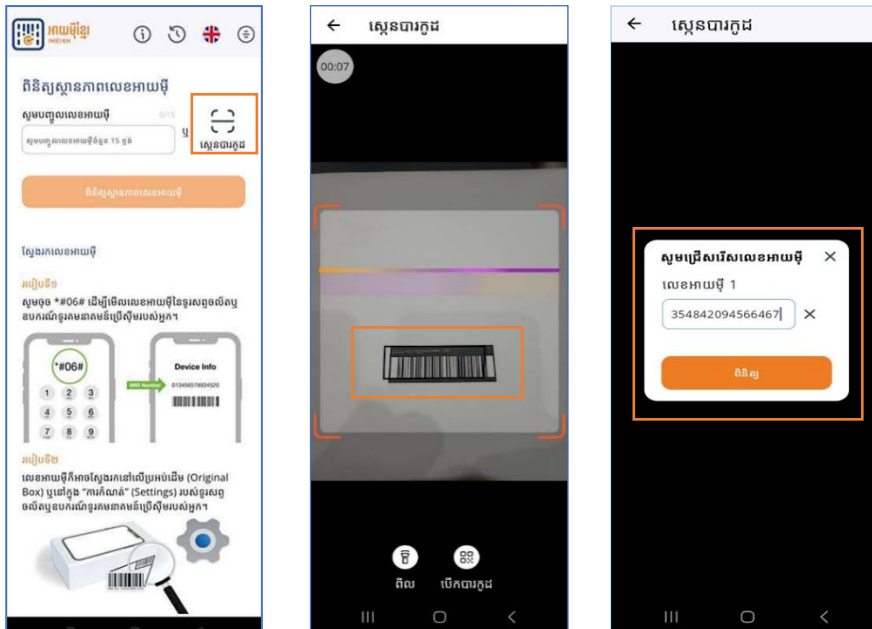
អាយអ៊ីម៉ី
IMEI KH

ពិនិត្យស្ថានភាពលេខអាយអ៊ីម៉ី

សូមបញ្ចូលលេខអាយអ៊ីម៉ី 0/15

សូមបញ្ចូលលេខអាយអ៊ីម៉ីចំនួន 15 ខ្ទង់

ឬ

ស្កេនបារកូដ

ពិនិត្យស្ថានភាពលេខអាយអ៊ីម៉ី

ស្វែងរកលេខអាយអ៊ីម៉ី

របៀបទី១

សូមចុច *#06# ដើម្បីមើលលេខអាយអ៊ីម៉ីនៃទូរសព្ទចល័តឬឧបករណ៍ទូរគមនាគមន៍ប្រើស៊ីមរបស់អ្នក។

*#06#

1 2 3
4 5 6
7 8 9

IMEI Number

Device Info

013456578934520

របៀបទី២

លេខអាយអ៊ីម៉ីក៏អាចស្វែងរកនៅលើប្រអប់ដើម (Original Box) ឬនៅក្នុង "ការកំណត់" (Settings) របស់ទូរសព្ទចល័តឬឧបករណ៍ទូរគមនាគមន៍ប្រើស៊ីមរបស់អ្នក។

ស្កេនបារកូដ

00:07

ពិល

បើកបារកូដ

ស្កេនបារកូដ

សូមជ្រើសរើសលេខអាយអ៊ីម៉ី

លេខអាយអ៊ីម៉ី 1

354842094566467

ពិនិត្យ